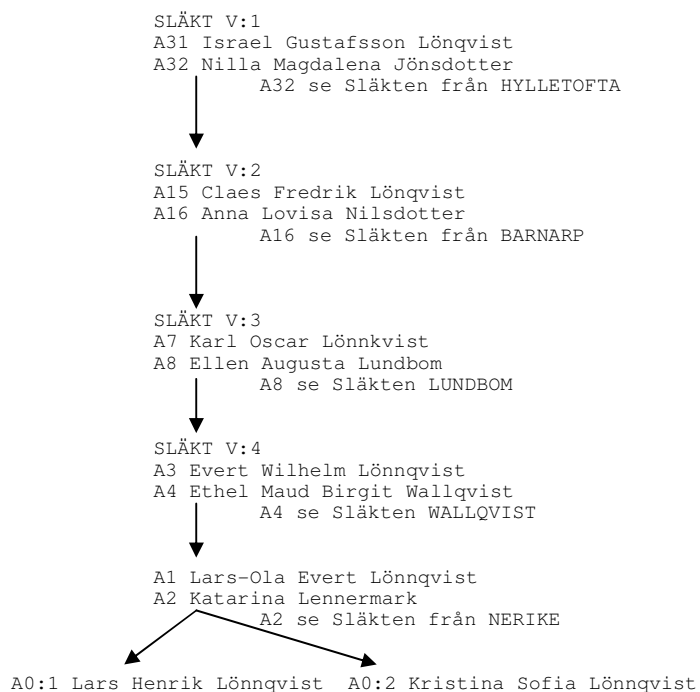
SLÄKT V:1
A31 Israel Gustafsson Lönqvist
A32 Nilla Magdalena Jönsdotter
A32 se Släkten från HYLLETOFTA

SLÄKT V:2
A15 Claes Fredrik Lönqvist
A16 Anna Lovisa Nilsdotter
A16 se Släkten från BARNARP

SLÄKT V:3
A7 Karl Oscar Lönnkvist
A8 Ellen Augusta Lundbom
A8 se Släkten LUNDBOM

SLÄKT V:4
A3 Evert Wilhelm Lönnqvist
A4 Ethel Maud Birgit Wallqvist
A4 se Släkten WALLQVIST

A1 Lars-Ola Evert Lönnqvist
A2 Katarina Lennermark
A2 se Släkten från NERIKE

A0:1 Lars Henrik Lönnqvist

A0:2 Kristina Sofia Lönnqvist